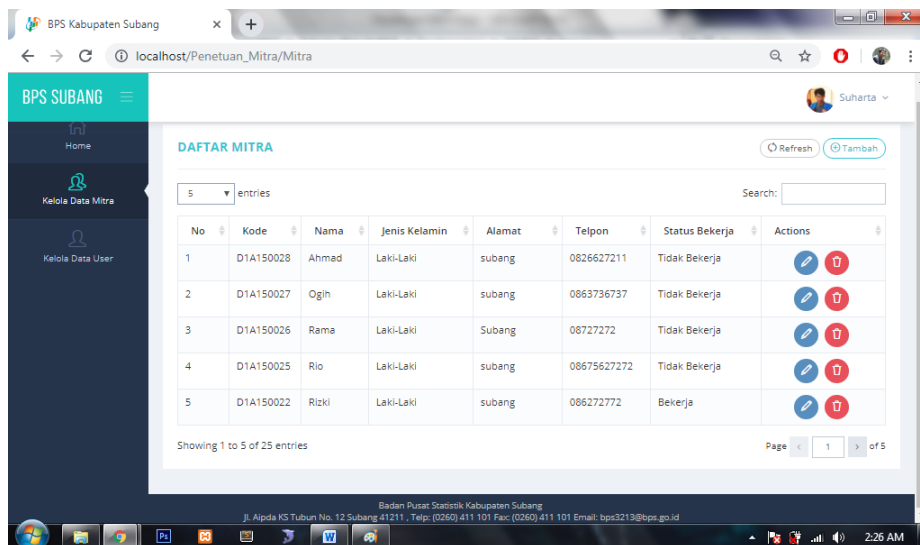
BPS Kabupaten Subang ×
localhost/Penetuan_Mitra/Mitra

BPS SUBANG
Suharta

Home
Kelola Data Mitra
Kelola Data User

DAFTAR MITRA
Refresh Tambah

5 entries
Search:

| No | Kode | Nama | Jenis Kelamin | Alamat | Telpon | Status Bekerja | Actions |
|---|---|---|---|---|---|---|---|
| 1 | D1A150028 | Ahmad | Laki-Laki | subang | 0826627211 | Tidak Bekerja | |
| 2 | D1A150027 | Ogih | Laki-Laki | subang | 0863736737 | Tidak Bekerja | |
| 3 | D1A150026 | Rama | Laki-Laki | Subang | 08727272 | Tidak Bekerja | |
| 4 | D1A150025 | Rio | Laki-Laki | subang | 08675627272 | Tidak Bekerja | |
| 5 | D1A150022 | Rizki | Laki-Laki | subang | 086272772 | Bekerja | |

Showing 1 to 5 of 25 entries
Page 1 of 5

Badan Pusat Statistik Kabupaten Subang
Jl. Aipda KS Tubun No. 12 Subang 41211 , Telp: (0260) 411 101 Fax: (0260) 411 101 Email: bps3213@bps.go.id

2:26 AM